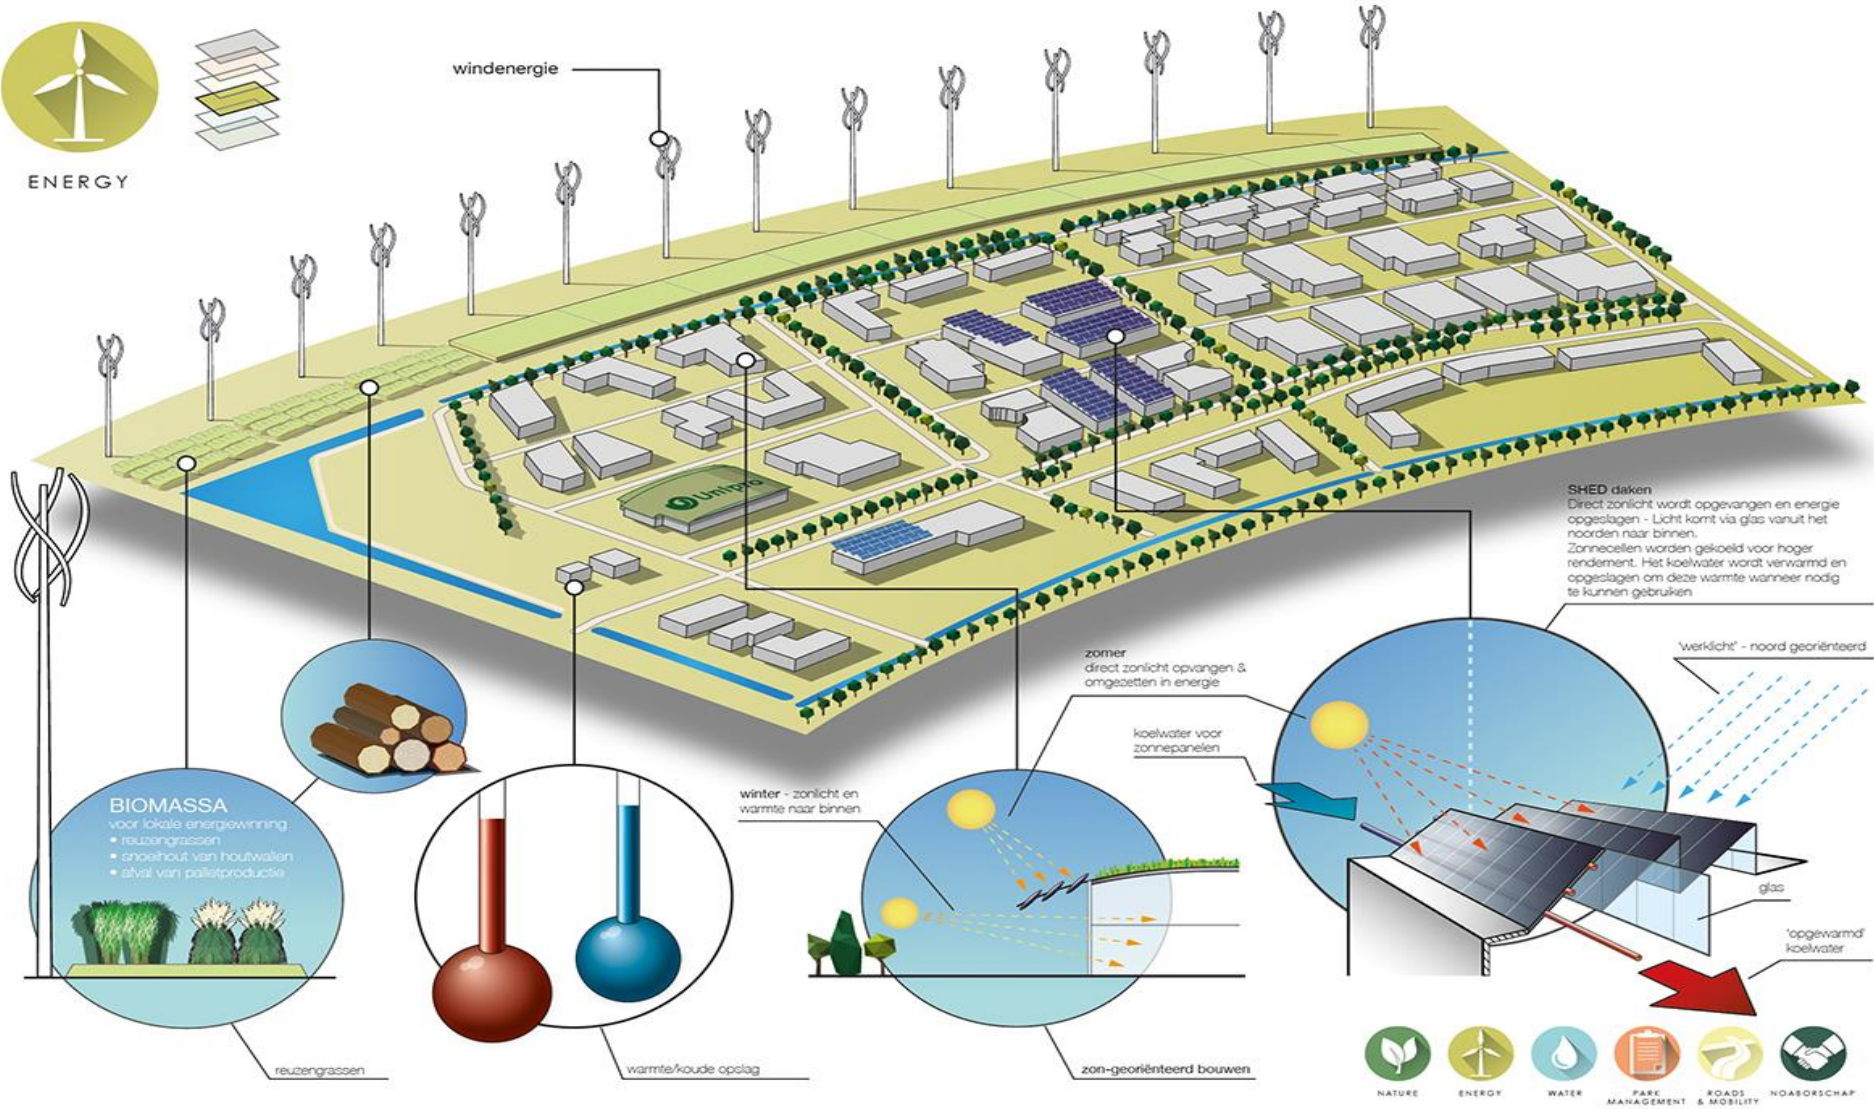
ENERGY

windenergie

Unipro

SHED daken
Direct zonlicht wordt opgevangen en energie opgeslagen - Licht komt via glas vanuit het noorden naar binnen.
Zonnecellen worden gekoeld voor hoger rendement. Het koelwater wordt verwarmd en opgeslagen om deze warmte wanneer nodig te kunnen gebruiken

'werklicht' - noord georiënteerd

zomer
direct zonlicht opvangen & omgezetten in energie

koelwater voor zonnepanelen

winter - zonlicht en warmte naar binnen

glas

'opgewarmd' koelwater

BIOMASSA
voor lokale energiewinning
• reuzengrassen
• snoeihout van houtwallen
• afval van palletproductie

reuzengrassen

warmte/koude opslag

zon-georiënteerd bouwen

NATURE
ENERGY
WATER
PARK MANAGEMENT
ROADS & MOBILITY
NOABORSCHAP